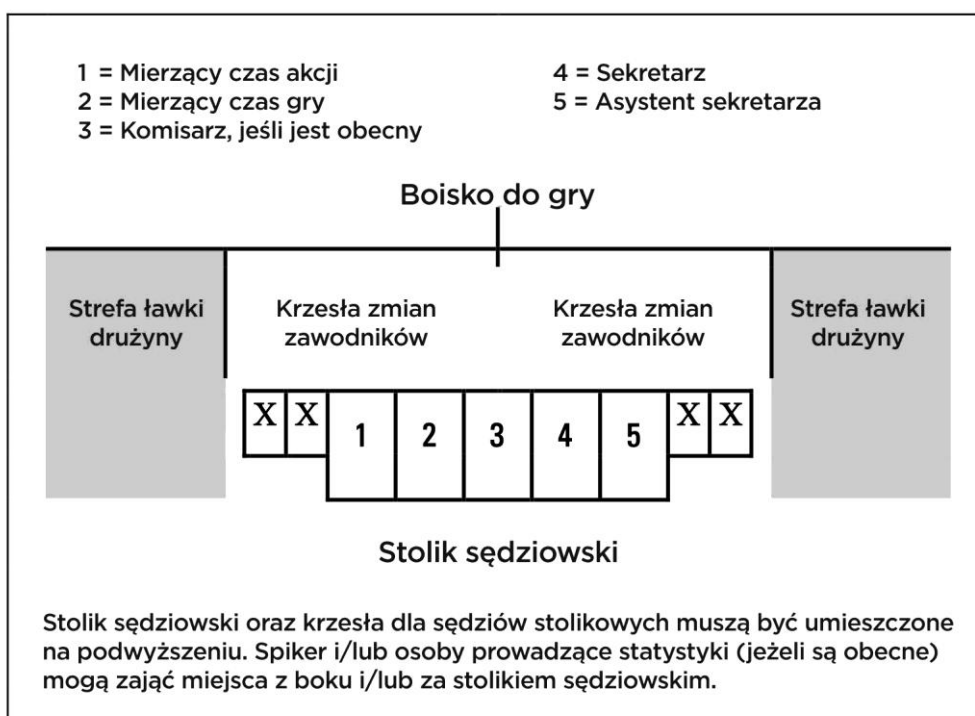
1 = Mierzący czas akcji
2 = Mierzący czas gry
3 = Komisarz, jeśli jest obecny

4 = Sekretarz
5 = Asystent sekretarza

Boisko do gry

Strefa ławki drużyny

Krzesła zmian zawodników

Krzesła zmian zawodników

Strefa ławki drużyny

X X 1 2 3 4 5 X X

Stolik sędziowski

Stolik sędziowski oraz krzesła dla sędziów stolikowych muszą być umieszczone na podwyższeniu. Spiker i/lub osoby prowadzące statystyki (jeżeli są obecne) mogą zająć miejsca z boku i/lub za stolikiem sędziowskim.